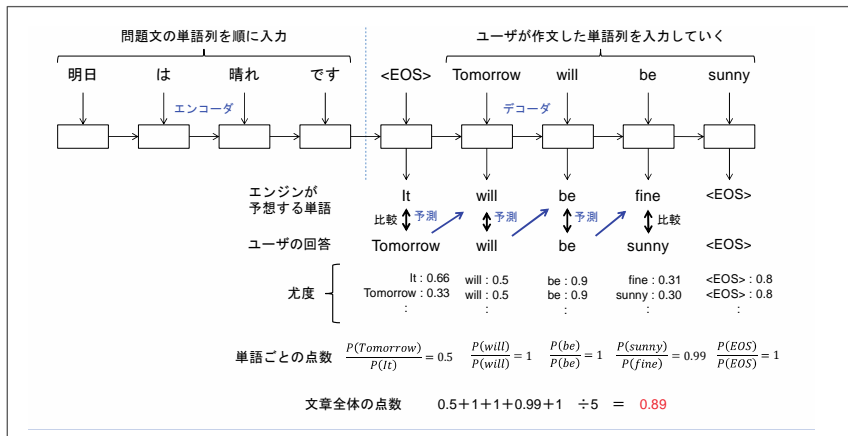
問題文の単語列を順に入力

ユーザが作文した単語列を入力していく

明日　は　晴れ　です

<EOS>　Tomorrow　will　be　sunny

エンコーダ

デコーダ

エンジンが予想する単語

It　will　be　fine　<EOS>

比較　予測　予測　予測　比較

ユーザの回答

Tomorrow　will　be　sunny　<EOS>

尤度

It : 0.66
Tomorrow : 0.33
:

will : 0.5
will : 0.5
:

be : 0.9
be : 0.9
:

fine : 0.31
sunny : 0.30
:

<EOS> : 0.8
<EOS> : 0.8
:

単語ごとの点数　$\frac{P(Tomorrow)}{P(It)} = 0.5$　$\frac{P(will)}{P(will)} = 1$　$\frac{P(be)}{P(be)} = 1$　$\frac{P(sunny)}{P(fine)} = 0.99$　$\frac{P(EOS)}{P(EOS)} = 1$

文章全体の点数　0.5＋1＋1＋0.99＋1　÷5　＝　0.89